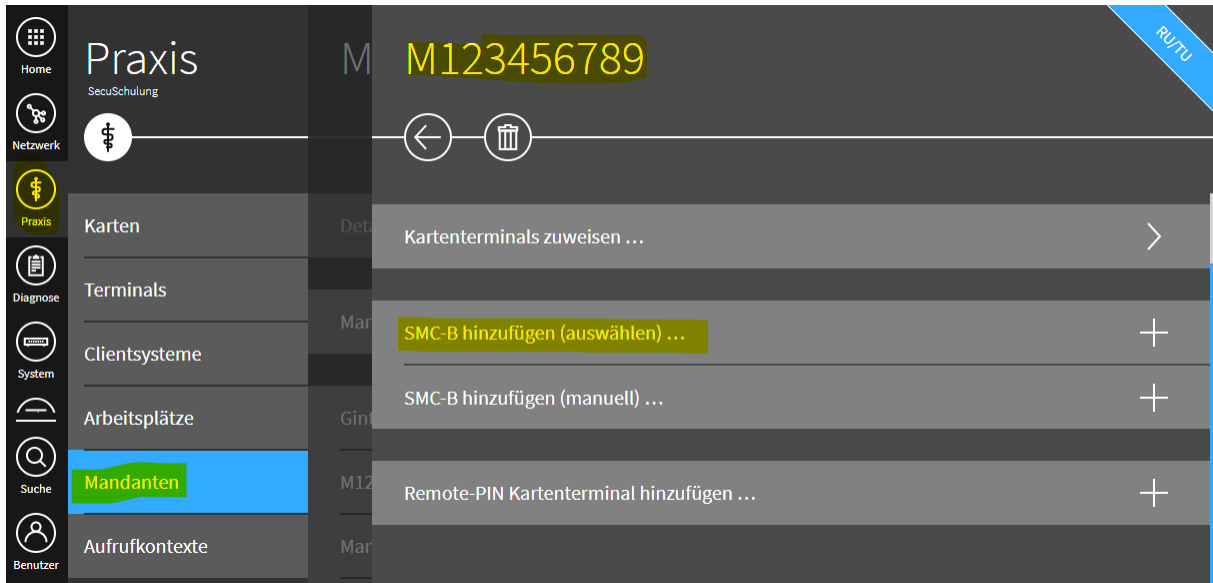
Home
Netzwerk
Praxis
Diagnose
System
Suche
Benutzer

Praxis
SecuSchulung

Karten
Terminals
Clientsysteme
Arbeitsplätze
Mandanten
Aufrufkontexte

M
Deta
Mar
Ginf
M12
Mar

M123456789

RU/TU

Kartenterminals zuweisen ...
SMC-B hinzufügen (auswählen) ...
SMC-B hinzufügen (manuell) ...
Remote-PIN Kartenterminal hinzufügen ...